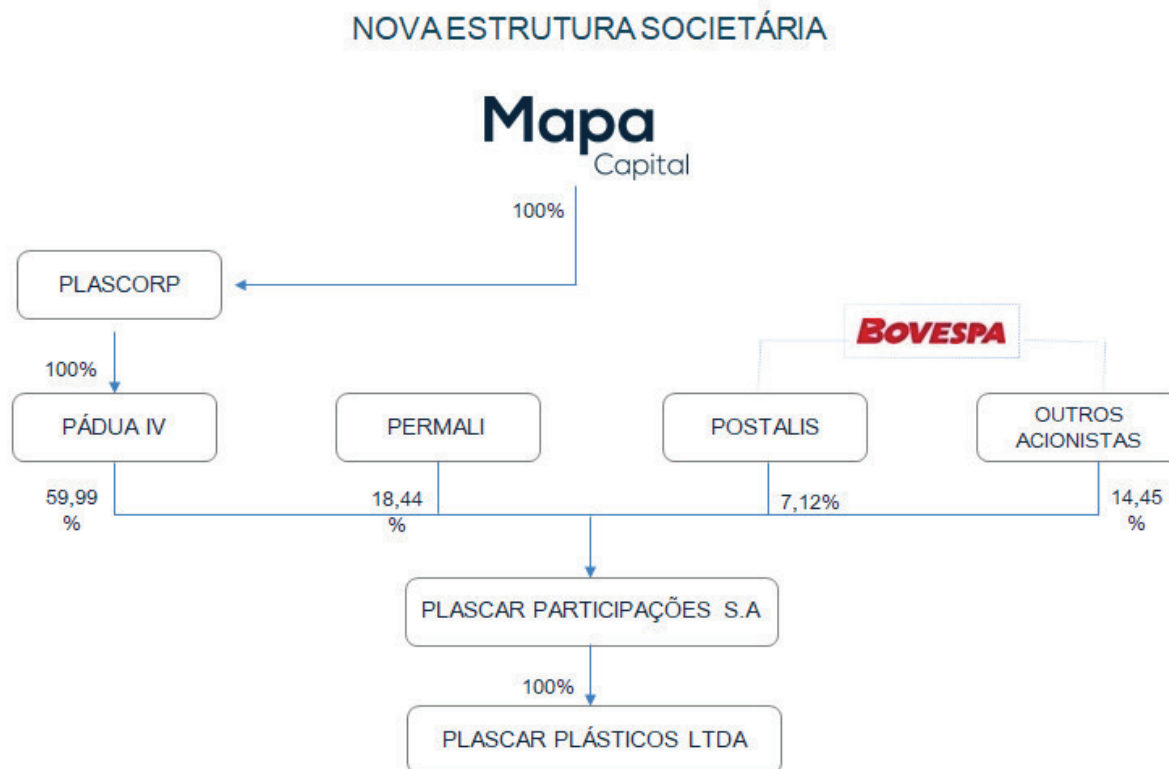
NOVA ESTRUTURA SOCIETÁRIA

Mapa
Capital

100%

PLASCORP

100%

BOVESPA

PÁDUA IV

PERMALI

POSTALIS

OUTROS ACIONISTAS

59,99 %

18,44 %

7,12%

14,45 %

PLASCAR PARTICIPAÇÕES S.A

100%

PLASCAR PLÁSTICOS LTDA